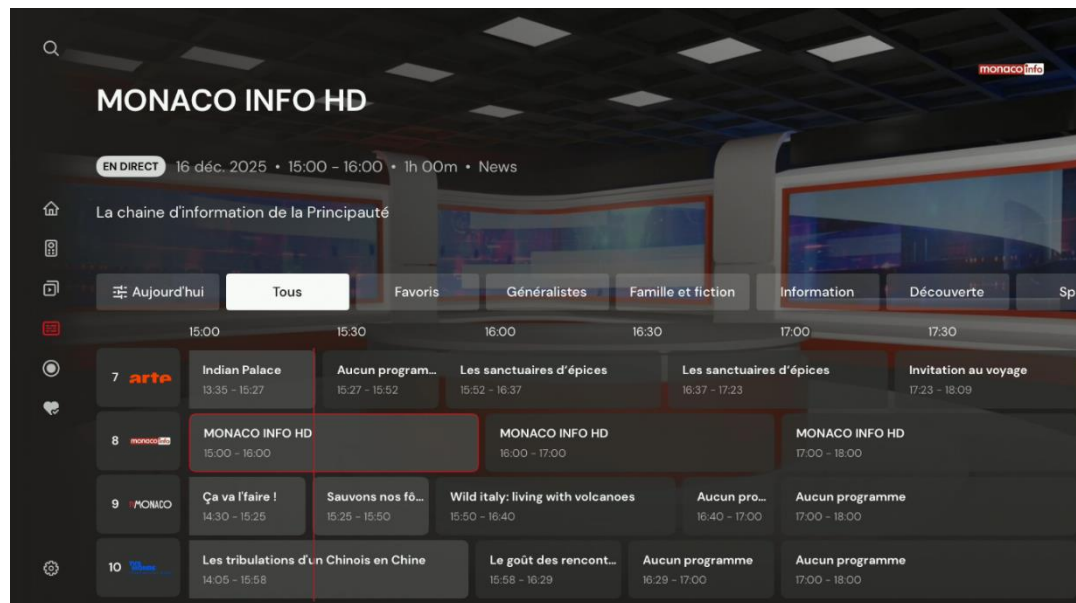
monaco info

MONACO INFO HD

EN DIRECT 16 déc. 2025 • 15:00 - 16:00 • 1h 00m • News

La chaine d'information de la Principauté

Aujourd'hui | Tous | Favoris | Généralistes | Famille et fiction | Information | Découverte | Sp

15:00 15:30 16:00 16:30 17:00 17:30

7 arte
Indian Palace 13:35 - 15:27
Aucun program... 15:27 - 15:52
Les sanctuaires d'épices 15:52 - 16:37
Les sanctuaires d'épices 16:37 - 17:23
Invitation au voyage 17:23 - 18:09

8 monaco info
MONACO INFO HD 15:00 - 16:00
MONACO INFO HD 16:00 - 17:00
MONACO INFO HD 17:00 - 18:00

9 MONACO
Ça va l'faire ! 14:30 - 15:25
Sauvons nos fô... 15:25 - 15:50
Wild italy: living with volcanoes 15:50 - 16:40
Aucun pro... 16:40 - 17:00
Aucun programme 17:00 - 18:00

10
Les tribulations d'un Chinois en Chine 14:05 - 15:58
Le goût des rencont... 15:58 - 16:29
Aucun programme 16:29 - 17:00
Aucun programme 17:00 - 18:00